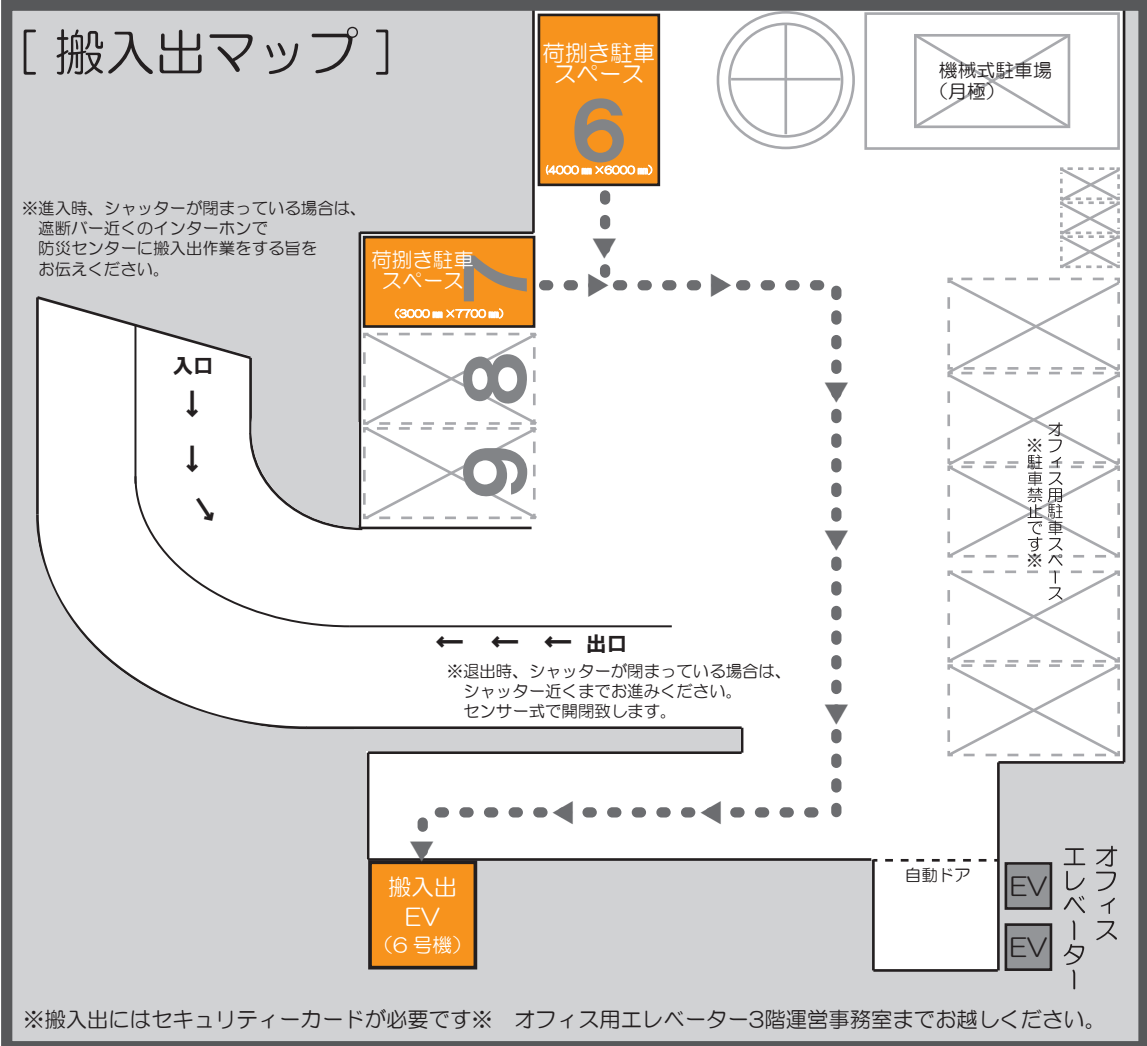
[ 搬入出マップ ]

荷捌き駐車スペース
6
(4000㎜×6000㎜)

機械式駐車場
(月極)

※進入時、シャッターが閉まっている場合は、遮断バー近くのインターホンで防災センターに搬入出作業をする旨をお伝えください。

荷捌き駐車スペース
7
(3000㎜×7700㎜)

8

9

入口
↓
↓
↘

オフィス用駐車スペース
※駐車禁止です※

← ← ← 出口
※退出時、シャッターが閉まっている場合は、シャッター近くまでお進みください。センサー式で開閉致します。

搬入出
EV
(6号機)

自動ドア

EV
EV
オフィスエレベーター

※搬入出にはセキュリティーカードが必要です※　オフィス用エレベーター3階運営事務室までお越しください。